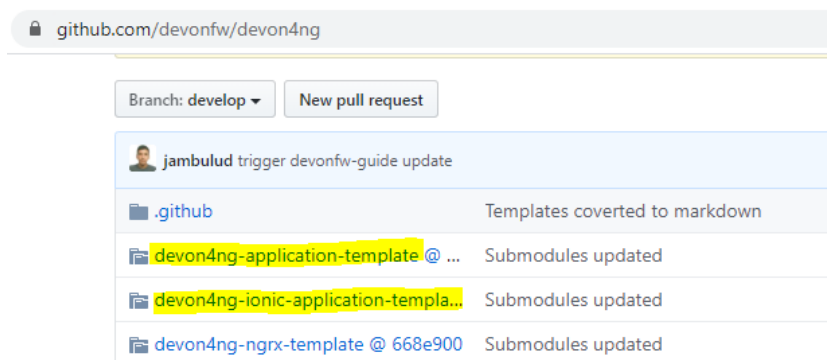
github.com/devonfw/devon4ng

Branch: develop ▾ New pull request

jambulud trigger devonfw-guide update

| | |
|---|---|
| .github | Templates coverted to markdown |
| devon4ng-application-template @ ... | Submodules updated |
| devon4ng-ionic-application-templa... | Submodules updated |
| devon4ng-ngrx-template @ 668e900 | Submodules updated |